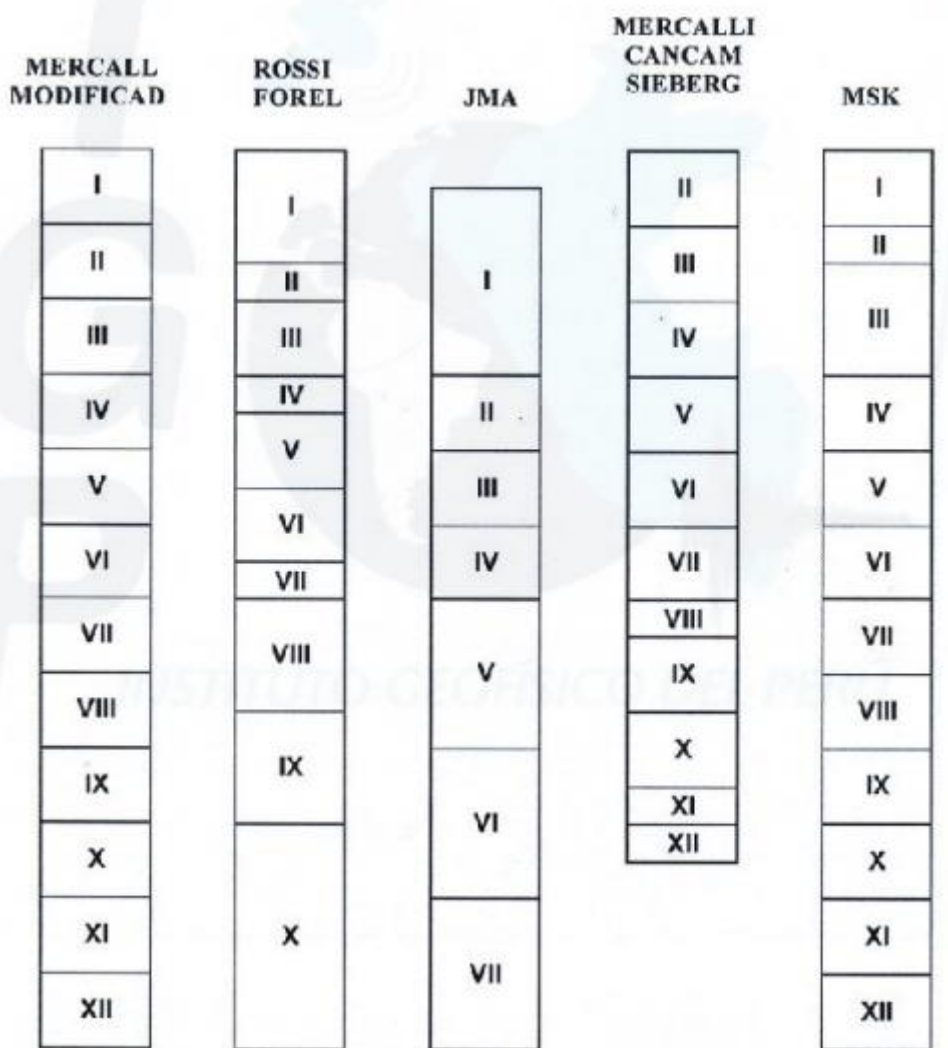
MERCALL MODIFICAD

I
II
III
IV
V
VI
VII
VIII
IX
X
XI
XII

ROSSI FOREL

I
II
III
IV
V
VI
VII
VIII
IX
X

JMA

I
II
III
IV
V
VI
VII

MERCALLI CANCAM SIEBERG

II
III
IV
V
VI
VII
VIII
IX
X
XI
XII

MSK

I
II
III
IV
V
VI
VII
VIII
IX
X
XI
XII

INSTITUTO GEOFÍSICO DEL PERÚ